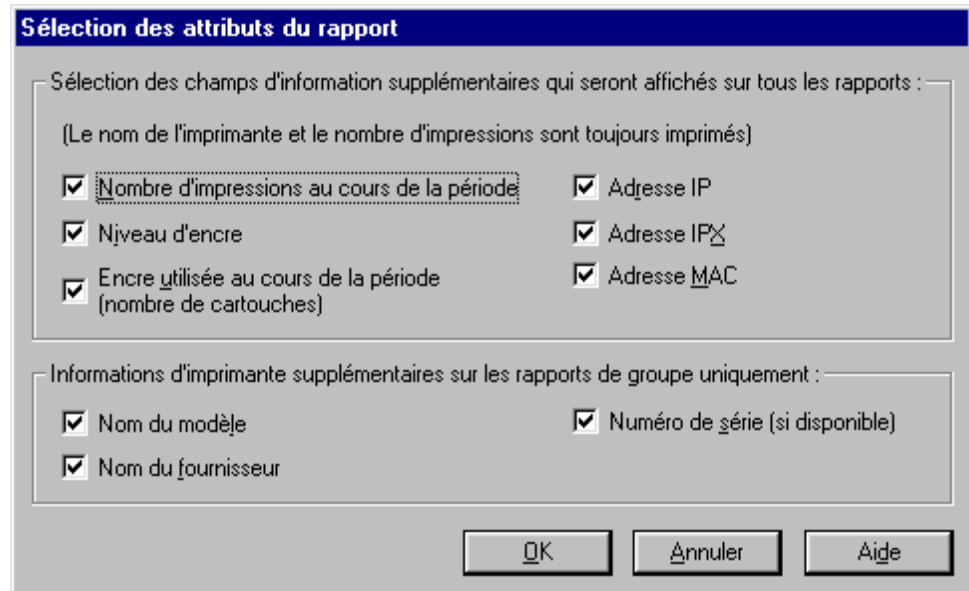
Sélection des attributs du rapport

Sélection des champs d'information supplémentaires qui seront affichés sur tous les rapports :

(Le nom de l'imprimante et le nombre d'impressions sont toujours imprimés)

Nombre d'impressions au cours de la période

Niveau d'encre

Encre utilisée au cours de la période (nombre de cartouches)

Adresse IP

Adresse IPX

Adresse MAC

Informations d'imprimante supplémentaires sur les rapports de groupe uniquement :

Nom du modèle

Nom du fournisseur

Numéro de série (si disponible)

OK

Annuler

Aide